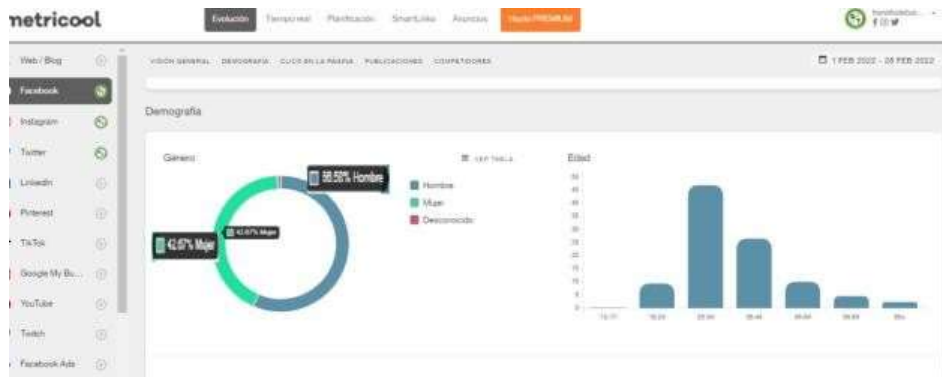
metricool

Evolución Temporal Planificación SmartLinks Anuncios Hazte PREMIUM

Web / Blog
Facebook
Instagram
Twitter
LinkedIn
Pinterest
TikTok
Google My Bu...
YouTube
Twitch
Facebook Ads

VISIÓN GENERAL DEMOGRAFÍA CLICS EN LA PÁGINA PUBLICACIONES COMPETIDORES

1 FEB 2022 - 28 FEB 2022

Demografía

Género

VER TABLA

58.58% Hombre

42.67% Mujer

42.67% Mujer

Hombre
Mujer
Desconocido

Edad

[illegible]

13-17 18-24 25-34 35-44 45-54 55-64 65+